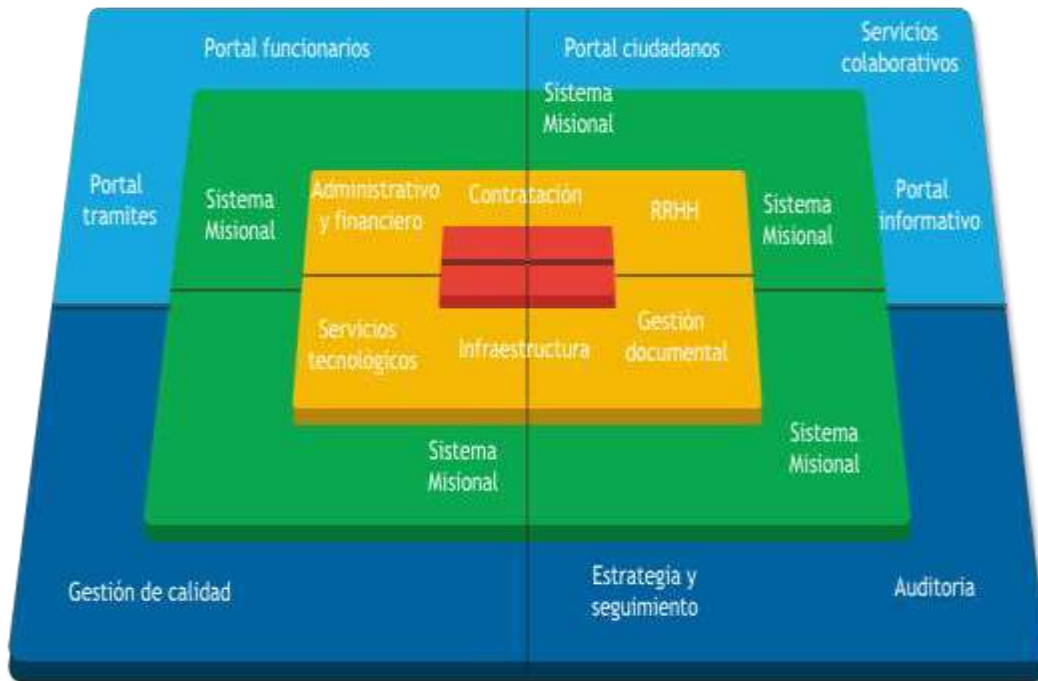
Portal funcionarios

Portal ciudadanos

Servicios colaborativos

Sistema Misional

Portal tramites

Sistema Misional

Administrativo y financiero

Contratación

RRHH

Sistema Misional

Portal informativo

Servicios tecnológicos

Infraestructura

Gestión documental

Sistema Misional

Sistema Misional

Gestión de calidad

Estrategia y seguimiento

Auditoría